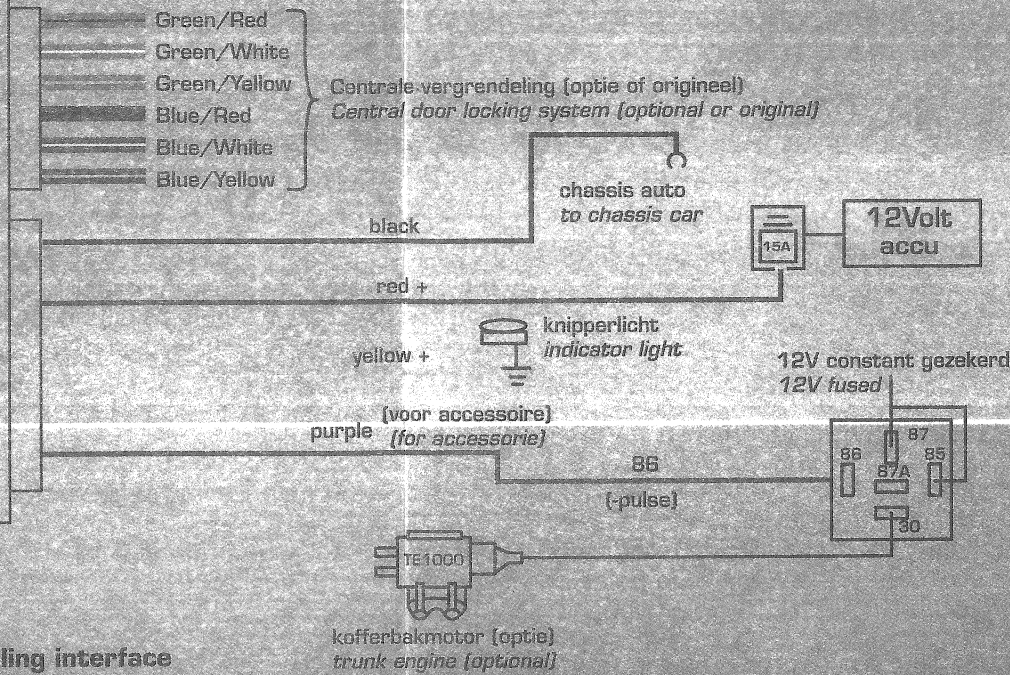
Green/Red
Green/White
Green/Yellow
Blue/Red
Blue/White
Blue/Yellow

Centrale vergrendeling (optie of origineel)
Central door locking system (optional or original)

chassis auto
to chassis car

black

15A

12Volt
accu

red +

knipperlicht
indicator light

yellow +

12V constant gezekerd
12V fused

(voor accessoire)
purple (for accessorie)

86
86
87
87A
85
30

(-pulse)

TE1000

kofferbakmotor (optie)
trunk engine (optional)

ling interface